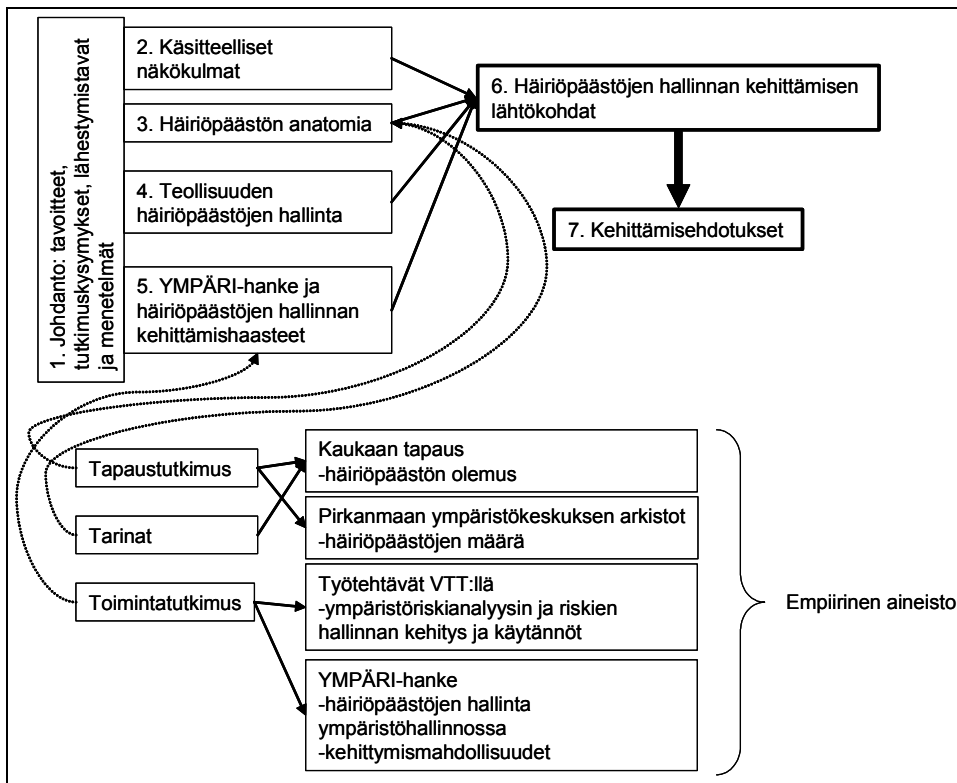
1. Johdanto: tavoitteet, tutkimuskysymykset, lähestymistavat ja menetelmät

2. Käsitteelliset näkökulmat

3. Häiriöpäästön anatomia

4. Teollisuuden häiriöpäästöjen hallinta

5. YMPÄRI-hanke ja häiriöpäästöjen hallinnan kehittämishaasteet

6. Häiriöpäästöjen hallinnan kehittämisen lähtökohdat

7. Kehittämisehdotukset

Tapaustutkimus

Tarinat

Toimintatutkimus

Kaukaan tapaus
-häiriöpäästön olemus

Pirkanmaan ympäristökeskuksen arkistot
-häiriöpäästöjen määrä

Työtehtävät VTT:llä
-ympäristöriskianalyysin ja riskien hallinnan kehitys ja käytännöt

YMPÄRI-hanke
-häiriöpäästöjen hallinta ympäristöhallinnossa
-kehittymismahdollisuudet

Empiirinen aineisto